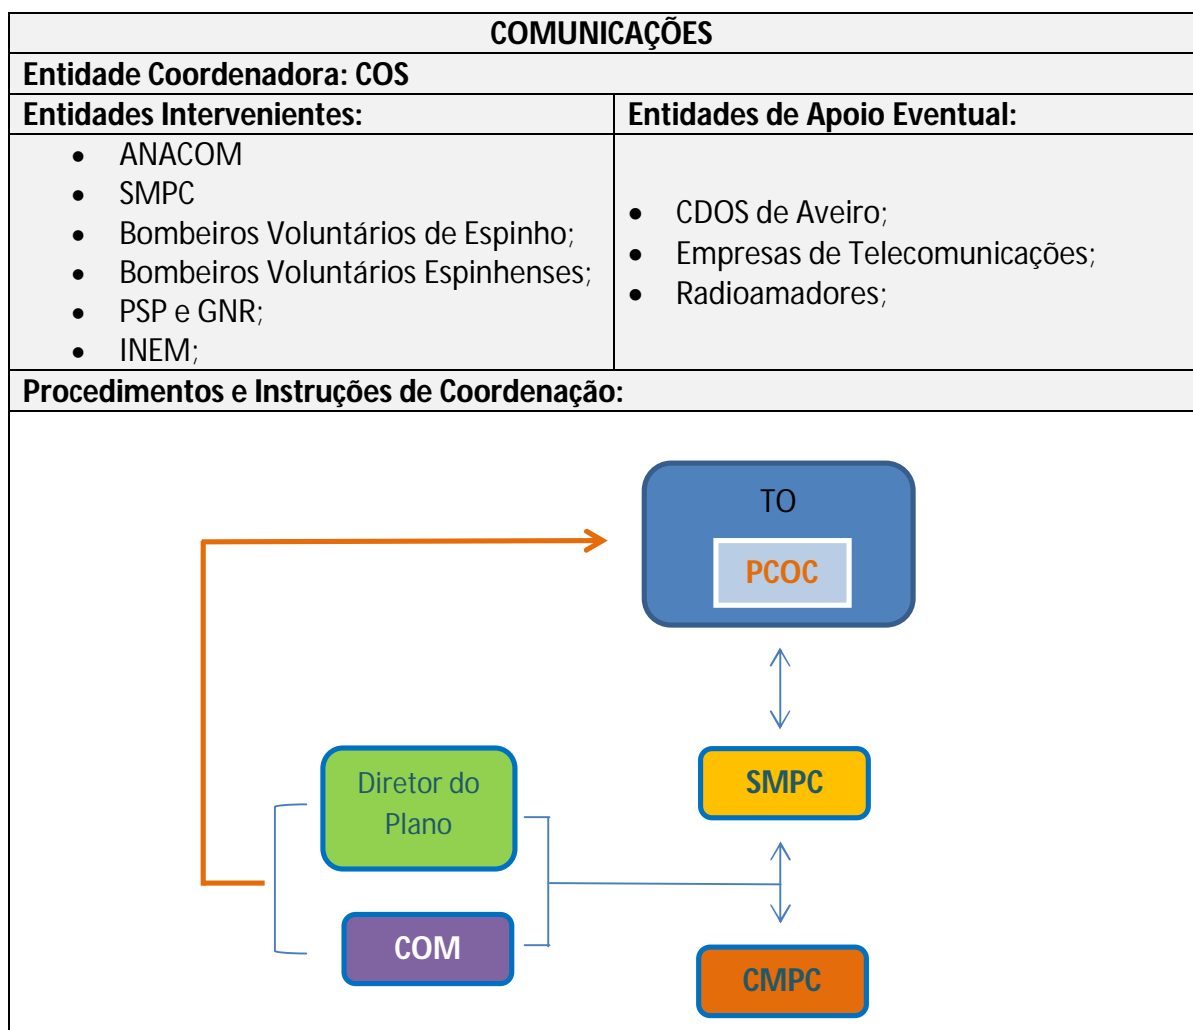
| COMUNICAÇÕES | |
|---|---|
| Entidade Coordenadora: COS | |
| Entidades Intervenientes: | Entidades de Apoio Eventual: |
| • ANACOM<br>• SMPC<br>• Bombeiros Voluntários de Espinho;<br>• Bombeiros Voluntários Espinhenses;<br>• PSP e GNR;<br>• INEM; | • CDOS de Aveiro;<br>• Empresas de Telecomunicações;<br>• Radioamadores; |
| Procedimentos e Instruções de Coordenação: | |

TO

PCOC

Diretor do Plano

SMPC

COM

CMPC